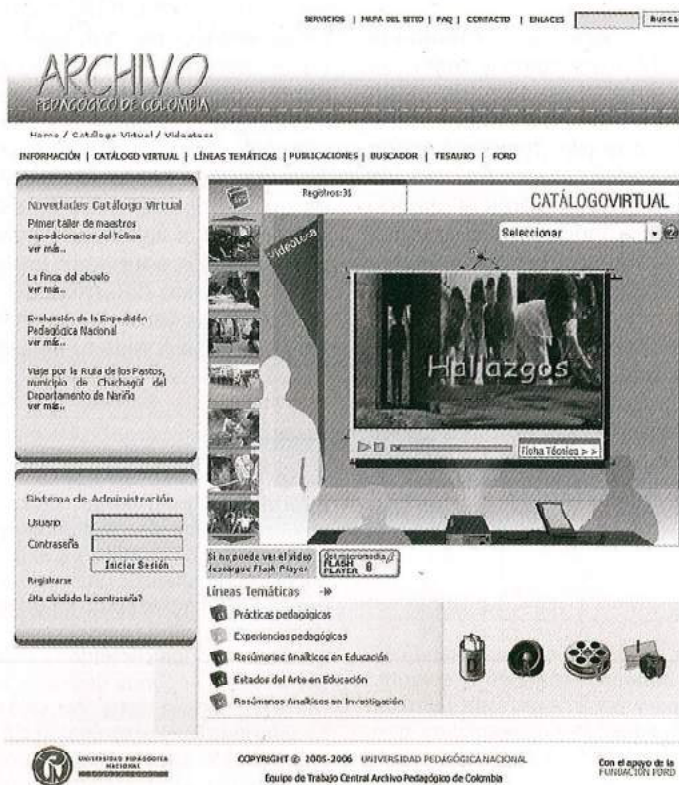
SERVICIOS | MAPA DEL SITIO | FAQ | CONTACTO | ENLACES BUSCA

ARCHIVO
PEDAGÓGICO DE COLOMBIA

Home / Catálogo Virtual / Videotecas

INFORMACIÓN | CATÁLOGO VIRTUAL | LÍNEAS TEMÁTICAS | PUBLICACIONES | BUSCADOR | TESAURO | FORO

Novedades Catálogo Virtual

Primer taller de maestros expedicionarios del Tolima
ver más...

La finca del abuelo
ver más...

Evaluación de la Expedición Pedagógica Nacional
ver más...

Viaje por la Ruta de los Pastos, municipio de Chachagüí del Departamento de Nariño
ver más...

Sistema de Administración

Usuario

Contraseña

Iniciar Sesión

Registrarse

¿Ha olvidado la contraseña?

Registros:35

CATÁLOGOVIRTUAL

Seleccionar

Videoteca

Hallazgos

Ficha Técnica > >

Si no puede ver el video descargue Flash Player

Get macromedia FLASH PLAYER 8

Líneas Temáticas

Prácticas pedagógicas

Experiencias pedagógicas

Resúmenes Analíticos en Educación

Estados del Arte en Educación

Resúmenes Analíticos en Investigación

UNIVERSIDAD PEDAGÓGICA NACIONAL

COPYRIGHT © 2005-2006 UNIVERSIDAD PEDAGÓGICA NACIONAL

Equipo de Trabajo Central Archivo Pedagógico de Colombia

Con el apoyo de la FUNDACIÓN FORD